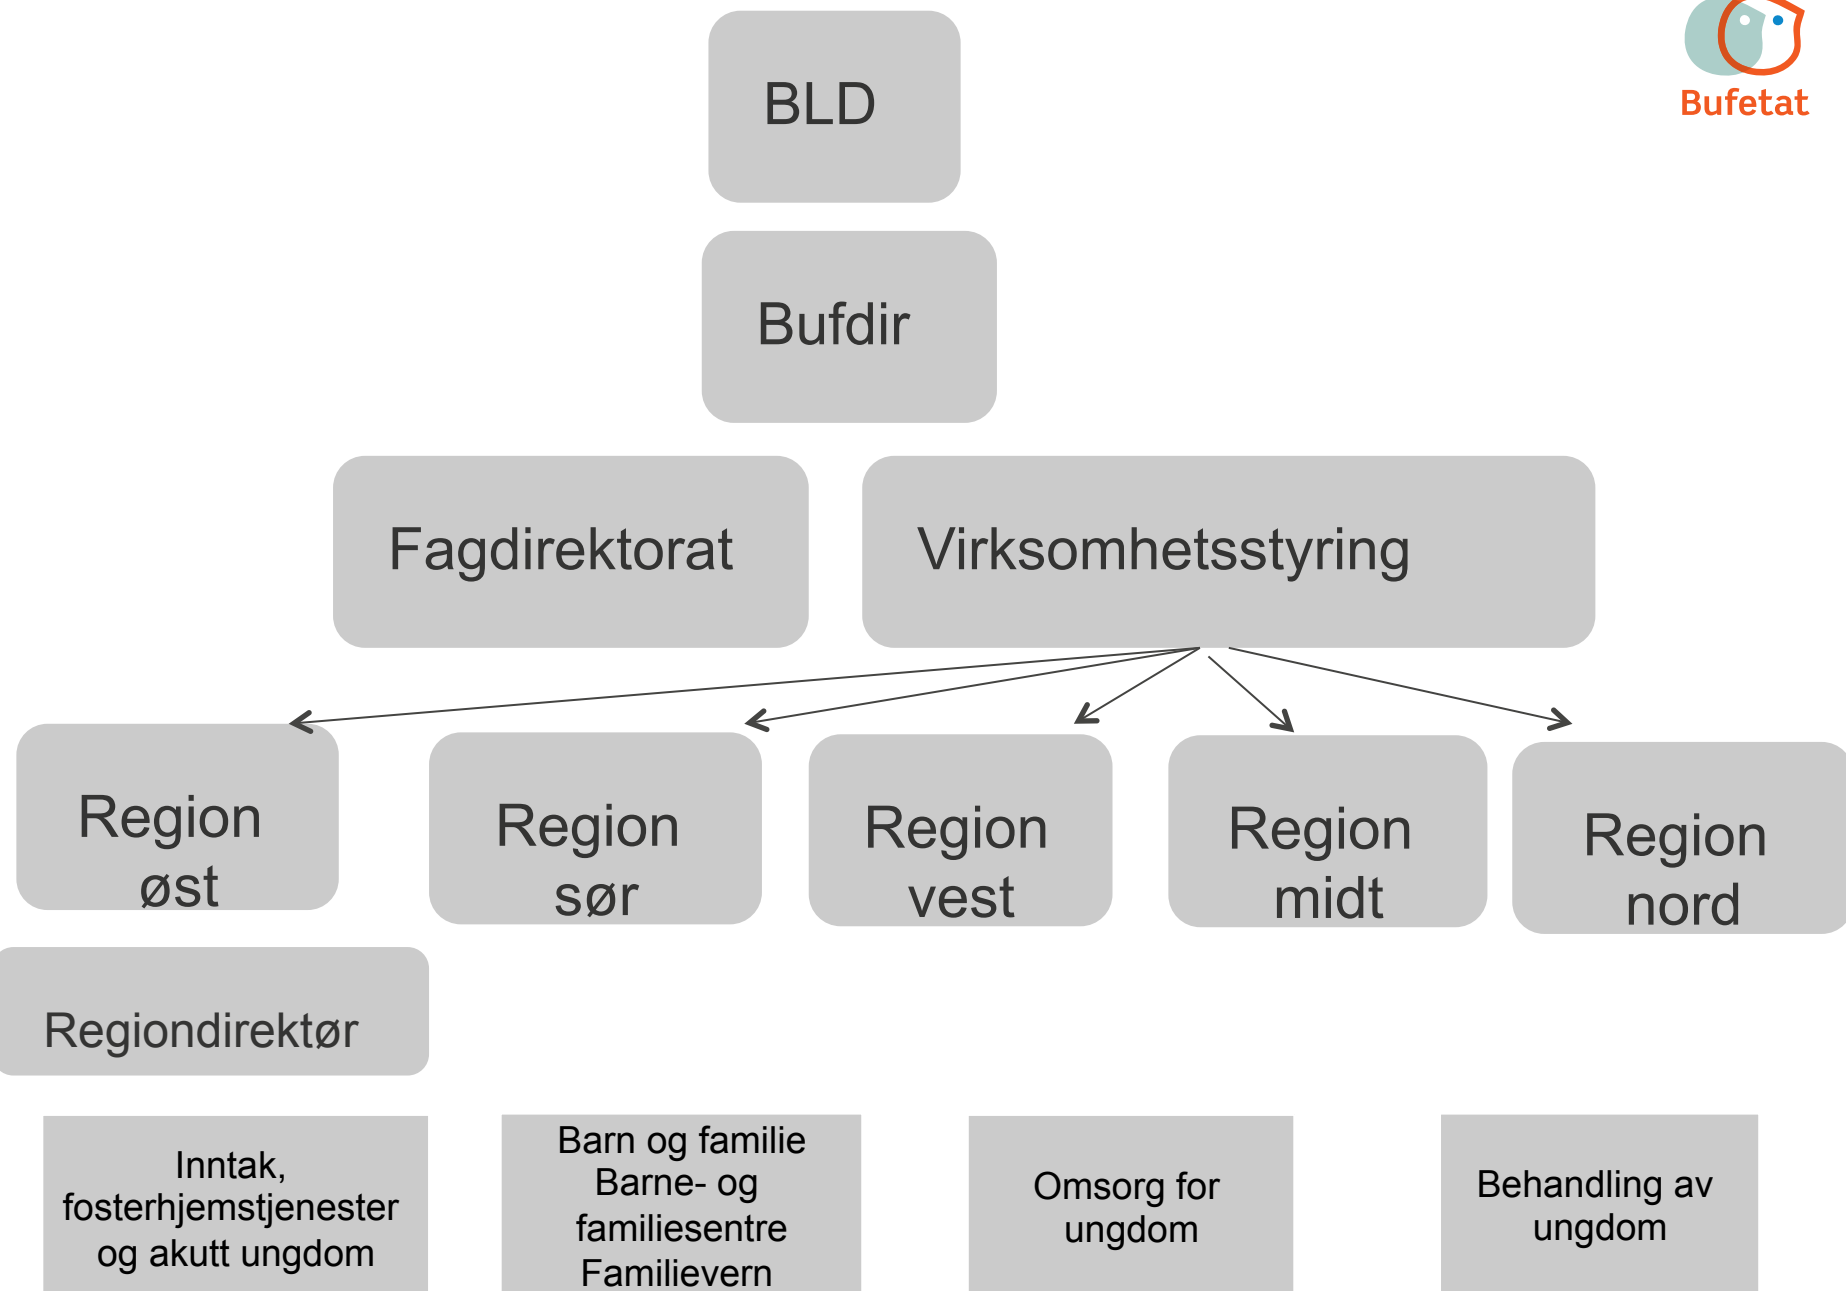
Bufetat

BLD

Bufdir

Fagdirektorat

Virksomhetsstyring

Region øst

Region sør

Region vest

Region midt

Region nord

Regiondirektør

Inntak, fosterhjemstjenester og akutt ungdom

Barn og familie
Barne- og familiesentre
Familievern

Omsorg for ungdom

Behandling av ungdom